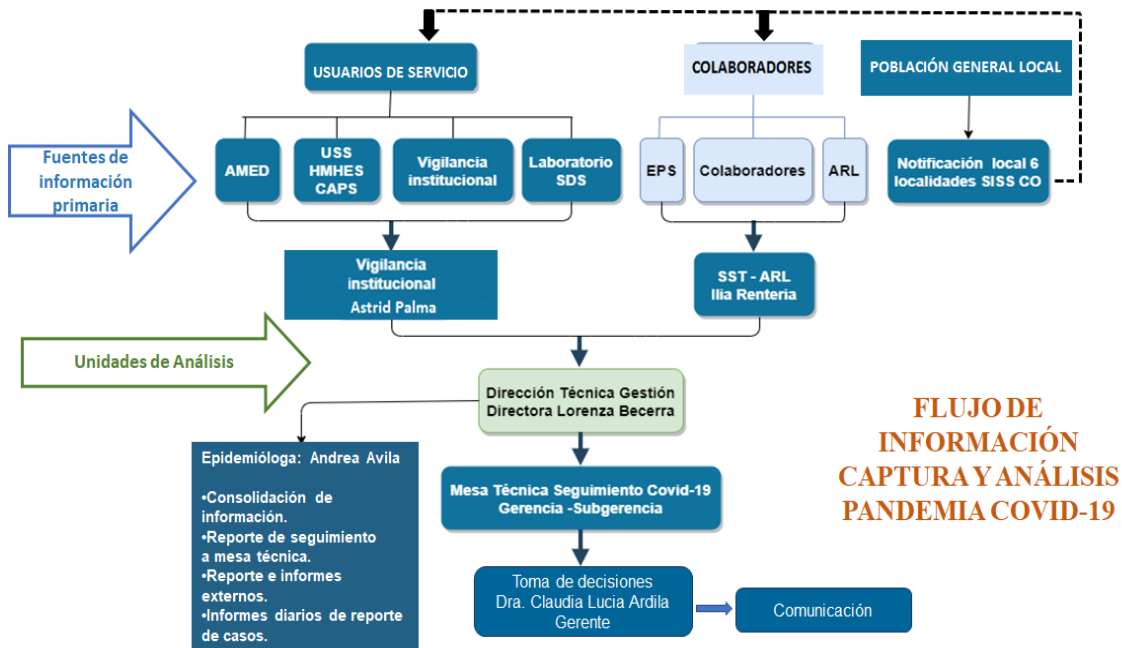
USUARIOS DE SERVICIO

COLABORADORES

POBLACIÓN GENERAL LOCAL

Fuentes de información primaria

AMED

USS HMHES CAPS

Vigilancia institucional

Laboratorio SDS

EPS

Colaboradores

ARL

Notificación local 6 localidades SISS CO

Vigilancia institucional Astrid Palma

SST - ARL Ilia Renteria

Unidades de Análisis

Dirección Técnica Gestión Directora Lorenza Becerra

FLUJO DE INFORMACIÓN CAPTURA Y ANÁLISIS PANDEMIA COVID-19

Epidemióloga: Andrea Avila

•Consolidación de información.
•Reporte de seguimiento a mesa técnica.
•Reporte e informes externos.
•Informes diarios de reporte de casos.

Mesa Técnica Seguimiento Covid-19 Gerencia -Subgerencia

Toma de decisiones Dra. Claudia Lucia Ardila Gerente

Comunicación